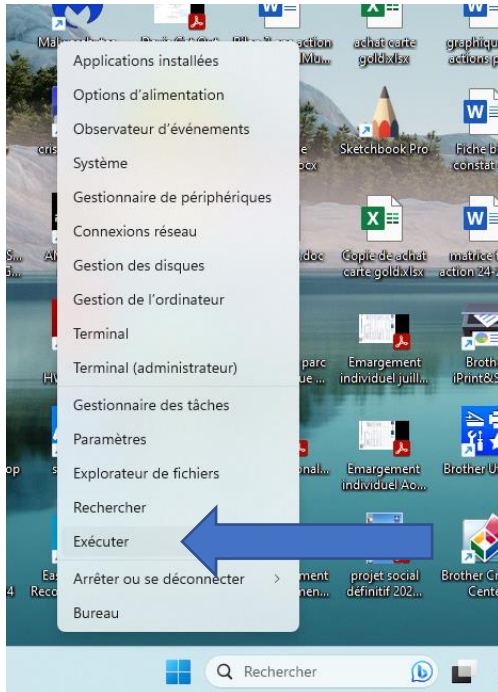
Applications installées
Options d'alimentation
Observateur d'événements
Système
Gestionnaire de périphériques
Connexions réseau
Gestion des disques
Gestion de l'ordinateur
Terminal
Terminal (administrateur)
Gestionnaire des tâches
Paramètres
Explorateur de fichiers
Rechercher
Exécuter
Arrêter ou se déconnecter >
Bureau

achat carte gold.xlsx
graphique actions p
Sketchbook Pro
Fiche b constat
Copie de achat carte gold.xlsx
matrice action 24-
Emargement individuel juill...
Broth iPrint&S
Emargement individuel Ao...
Brother U
projet social définitif 202...
Brother C Cente

Rechercher